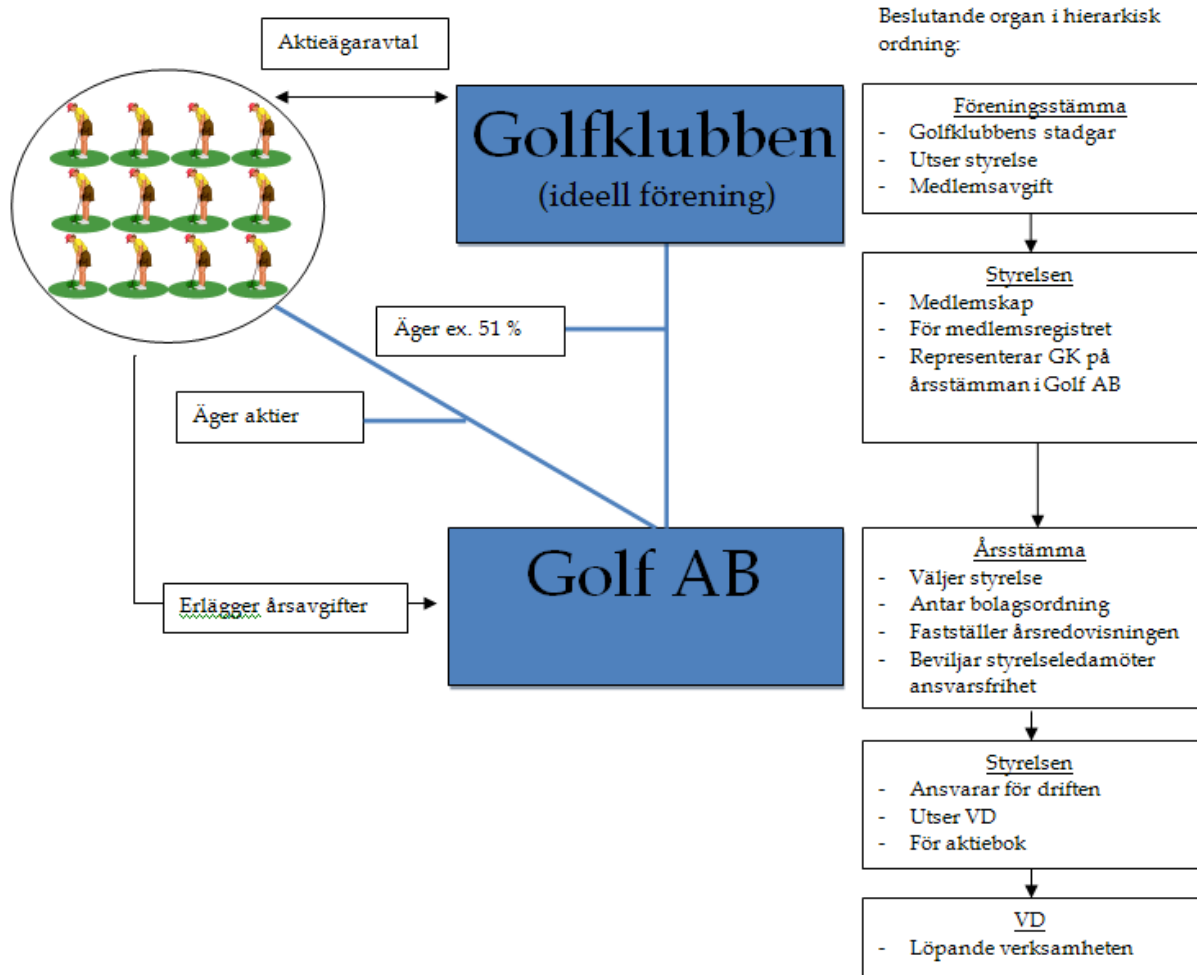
Aktieägaravtal

Golfklubben
(ideell förening)

Äger ex. 51 %

Äger aktier

Golf AB

Erlägger årsavgifter

Beslutande organ i hierarkisk ordning:

Föreningsstämma
- Golfklubbens stadgar
- Utser styrelse
- Medlemsavgift

Styrelsen
- Medlemskap
- För medlemsregistret
- Representerar GK på årsstämman i Golf AB

Årsstämma
- Väljer styrelse
- Antar bolagsordning
- Fastställer årsredovisningen
- Beviljar styrelseledamöter ansvarsfrihet

Styrelsen
- Ansvarar för driften
- Utser VD
- För aktiebok

VD
- Löpande verksamheten